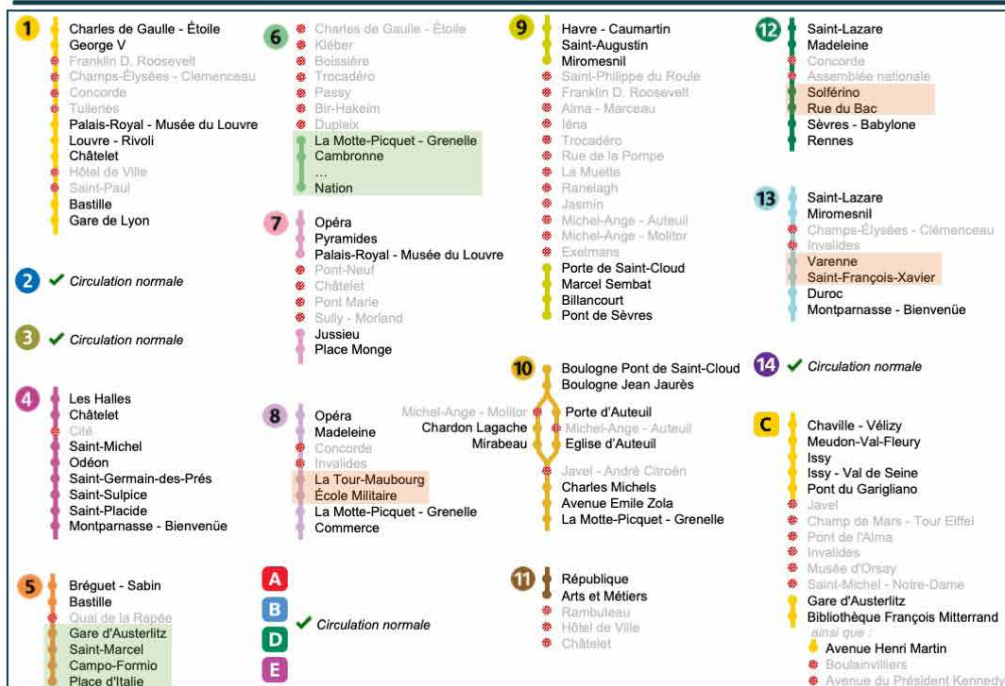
1
Charles de Gaulle - Étoile
George V
Franklin D. Roosevelt
Champs-Élysées - Clemenceau
Concorde
Tuileries
Palais-Royal - Musée du Louvre
Louvre - Rivoli
Châtelet
Hôtel de Ville
Saint-Paul
Bastille
Gare de Lyon

2 ✔ Circulation normale

3 ✔ Circulation normale

4
Les Halles
Châtelet
Cité
Saint-Michel
Odéon
Saint-Germain-des-Prés
Saint-Sulpice
Saint-Placide
Montparnasse - Bienvenüe

5
Bréguet - Sabin
Bastille
Quai de la Rapée
Gare d'Austerlitz
Saint-Marcel
Campo-Formio
Place d'Italie

6
Charles de Gaulle - Étoile
Kléber
Boissière
Trocadéro
Passy
Bir-Hakeim
Dupleix
La Motte-Picquet - Grenelle
Cambronne
...
Nation

7
Opéra
Pyramides
Palais-Royal - Musée du Louvre
Pont-Neuf
Châtelet
Pont Marie
Sully - Morland
Jussieu
Place Monge

8
Opéra
Madeleine
Concorde
Invalides
La Tour-Maubourg
École Militaire
La Motte-Picquet - Grenelle
Commerce

A
B
D
E
✔ Circulation normale

9
Havre - Caumartin
Saint-Augustin
Miromesnil
Saint-Philippe du Roule
Franklin D. Roosevelt
Alma - Marceau
Iéna
Trocadéro
Rue de la Pompe
La Muette
Ranelagh
Jasmin
Michel-Ange - Auteuil
Michel-Ange - Molitor
Exelmans
Porte de Saint-Cloud
Marcel Sembat
Billancourt
Pont de Sèvres

10
Boulogne Pont de Saint-Cloud
Boulogne Jean Jaurès
Michel-Ange - Molitor
Chardon Lagache
Mirabeau
Porte d'Auteuil
Michel-Ange - Auteuil
Eglise d'Auteuil
Javel - André Citroën
Charles Michels
Avenue Emile Zola
La Motte-Picquet - Grenelle

11
République
Arts et Métiers
Rambuteau
Hôtel de Ville
Châtelet

12
Saint-Lazare
Madeleine
Concorde
Assemblée nationale
Solférino
Rue du Bac
Sèvres - Babylone
Rennes

13
Saint-Lazare
Miromesnil
Champs-Élysées - Clémenceau
Invalides
Varenne
Saint-François-Xavier
Duroc
Montparnasse - Bienvenüe

14 ✔ Circulation normale

C
Chaville - Vélizy
Meudon-Val-Fleury
Issy
Issy - Val de Seine
Pont du Garigliano
Javel
Champ de Mars - Tour Eiffel
Pont de l'Alma
Invalides
Musée d'Orsay
Saint-Michel - Notre-Dame
Gare d'Austerlitz
Bibliothèque François Mitterrand
ainsi que :
Avenue Henri Martin
Boulainvilliers
Avenue du Président Kennedy